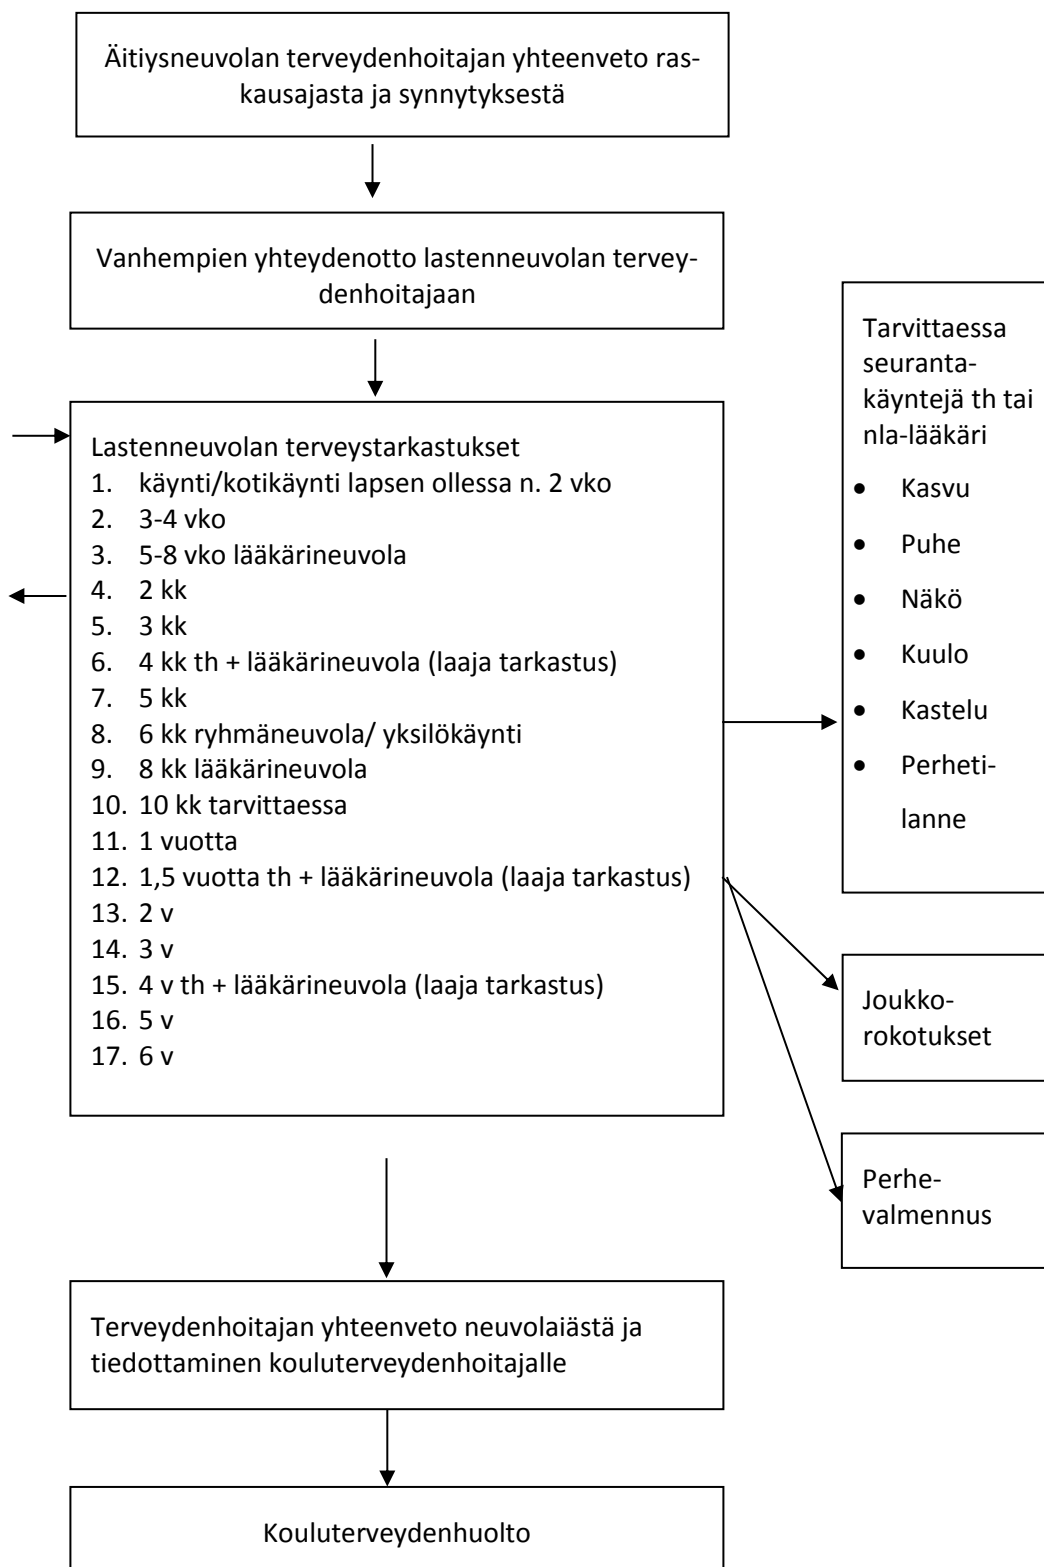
Äitiysneuvolan terveydenhoitajan yhteenveto raskausajasta ja synnytyksestä

Vanhempien yhteydenotto lastenneuvolan terveydenhoitajaan

Lastenneuvolan terveystarkastukset
1. käynti/kotikäynti lapsen ollessa n. 2 vko
2. 3-4 vko
3. 5-8 vko lääkärineuvola
4. 2 kk
5. 3 kk
6. 4 kk th + lääkärineuvola (laaja tarkastus)
7. 5 kk
8. 6 kk ryhmäneuvola/ yksilökäynti
9. 8 kk lääkärineuvola
10. 10 kk tarvittaessa
11. 1 vuotta
12. 1,5 vuotta th + lääkärineuvola (laaja tarkastus)
13. 2 v
14. 3 v
15. 4 v th + lääkärineuvola (laaja tarkastus)
16. 5 v
17. 6 v

Tarvittaessa seurantakäyntejä th tai nla-lääkäri
- Kasvu
- Puhe
- Näkö
- Kuulo
- Kastelu
- Perhetilanne

Joukkorokotukset

Perhevalmennus

Terveydenhoitajan yhteenveto neuvolaiästä ja tiedottaminen kouluterveydenhoitajalle

Kouluterveydenhuolto